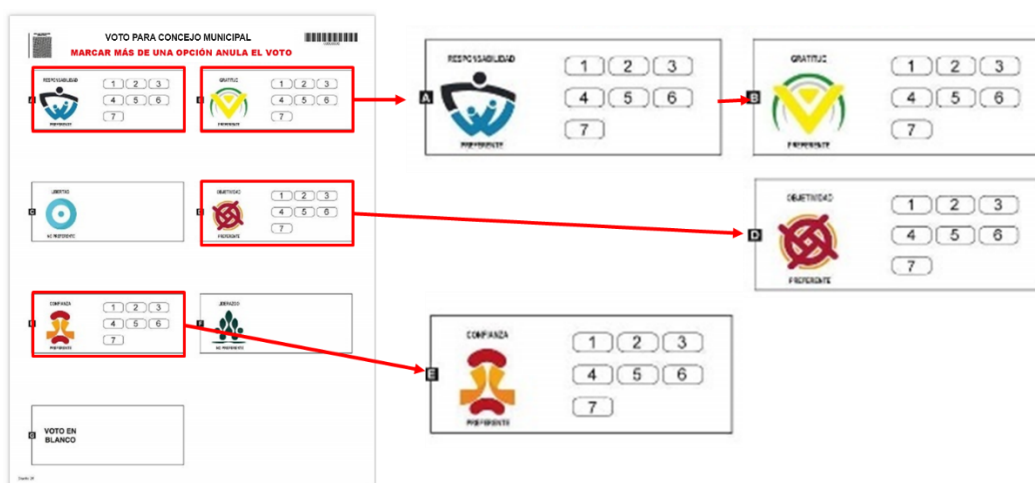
VOTO PARA CONCEJO MUNICIPAL
MARCAR MÁS DE UNA OPCIÓN ANULA EL VOTO

A RESPONSABILIDAD 1 2 3 4 5 6 7 PREFERENTE

B GRATITUD 1 2 3 4 5 6 7 PREFERENTE

C LIBERTAD NO PREFERENTE

D OBJETIVIDAD 1 2 3 4 5 6 7 PREFERENTE

E CONFIANZA 1 2 3 4 5 6 7 PREFERENTE

F LIDERAZGO NO PREFERENTE

G VOTO EN BLANCO

A RESPONSABILIDAD 1 2 3 4 5 6 7 PREFERENTE

B GRATITUD 1 2 3 4 5 6 7 PREFERENTE

D OBJETIVIDAD 1 2 3 4 5 6 7 PREFERENTE

E CONFIANZA 1 2 3 4 5 6 7 PREFERENTE